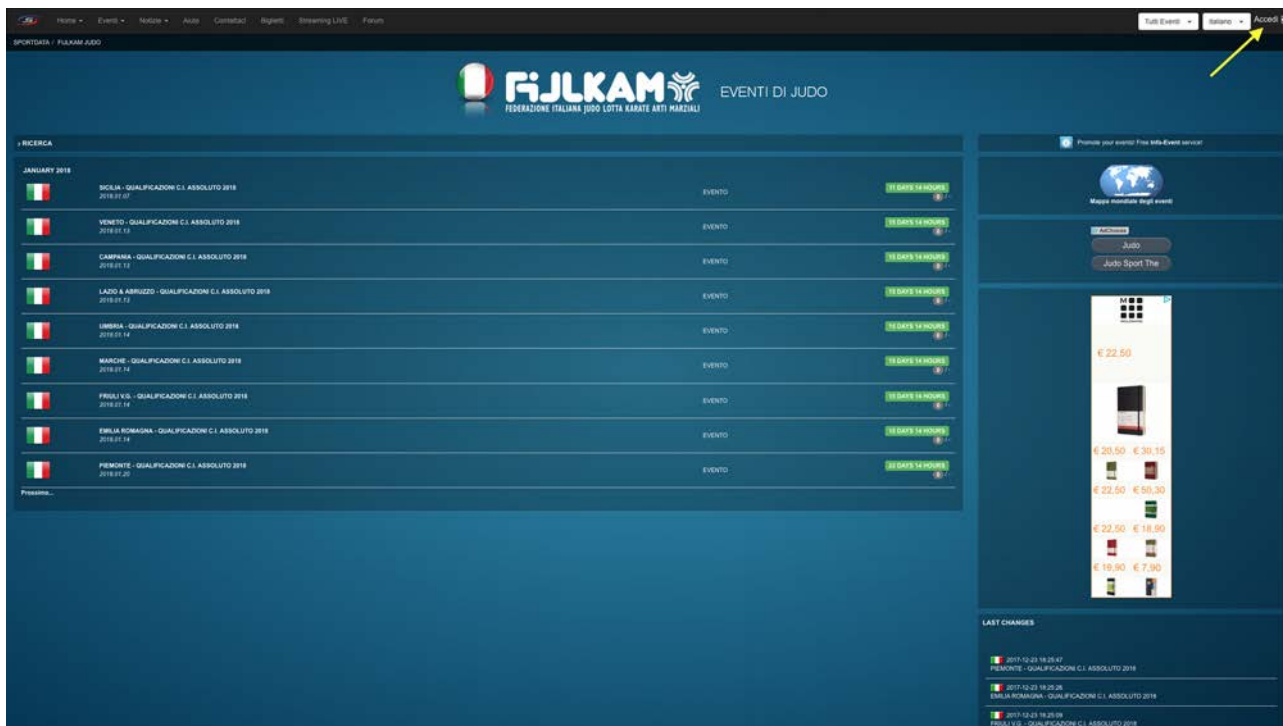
Home ▾ Events ▾ Notizie ▾ Aiuto Contattaci Biglietti Streaming LIVE Forum

Tutti Eventi ▾ Italiano ▾ Accedi

SPORTDATA / FIJLKAM JUDO

FIJLKAM
FEDERAZIONE ITALIANA JUDO LOTTA KARATE ARTI MARZIALI

EVENTI DI JUDO

» RICERCA

Promote your events! Free Info-Event service!

JANUARY 2018

SICILIA - QUALIFICAZIONI C.I. ASSOLUTO 2018
2018.01.07
EVENTO
11 DAYS 14 HOURS

VENETO - QUALIFICAZIONI C.I. ASSOLUTO 2018
2018.01.13
EVENTO
15 DAYS 14 HOURS

CAMPANIA - QUALIFICAZIONI C.I. ASSOLUTO 2018
2018.01.13
EVENTO
15 DAYS 14 HOURS

LAZIO & ABRUZZO - QUALIFICAZIONI C.I. ASSOLUTO 2018
2018.01.13
EVENTO
15 DAYS 14 HOURS

UMBRIA - QUALIFICAZIONI C.I. ASSOLUTO 2018
2018.01.14
EVENTO
16 DAYS 14 HOURS

MARCHE - QUALIFICAZIONI C.I. ASSOLUTO 2018
2018.01.14
EVENTO
16 DAYS 14 HOURS

FRIULI V.G. - QUALIFICAZIONI C.I. ASSOLUTO 2018
2018.01.14
EVENTO
16 DAYS 14 HOURS

EMILIA ROMAGNA - QUALIFICAZIONI C.I. ASSOLUTO 2018
2018.01.14
EVENTO
16 DAYS 14 HOURS

PIEMONTE - QUALIFICAZIONI C.I. ASSOLUTO 2018
2018.01.20
EVENTO
22 DAYS 14 HOURS

Prossimo...

Mappa mondiale degli eventi

AdChoices
Judo
Judo Sport The

€ 22,50
€ 20,50 € 30,15
€ 22,50 € 50,30
€ 22,50 € 18,90
€ 18,90 € 7,90

LAST CHANGES

2017-12-23 18:25:47
PIEMONTE - QUALIFICAZIONI C.I. ASSOLUTO 2018

2017-12-23 18:25:26
EMILIA ROMAGNA - QUALIFICAZIONI C.I. ASSOLUTO 2018

2017-12-23 18:25:09
FRIULI V.G. - QUALIFICAZIONI C.I. ASSOLUTO 2018